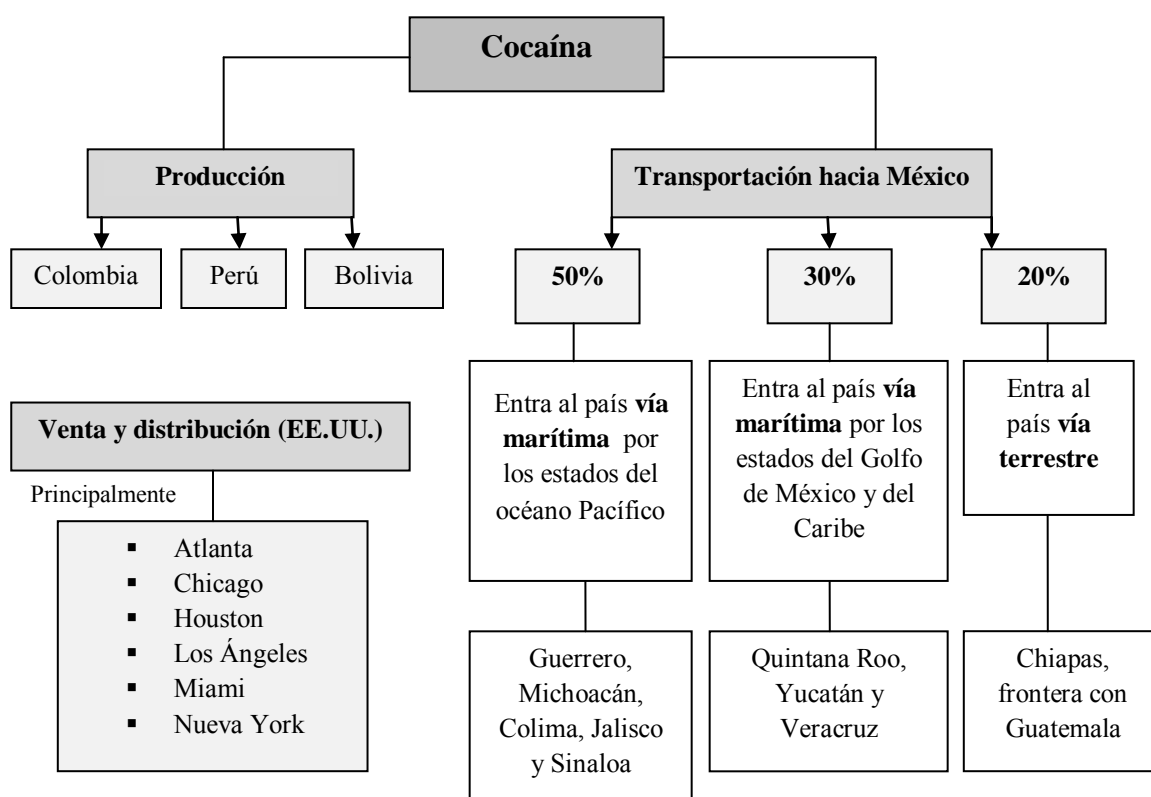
Cocaína

Producción

Colombia

Perú

Bolivia

Transportación hacia México

50%

30%

20%

Entra al país **vía marítima** por los estados del océano Pacífico

Entra al país **vía marítima** por los estados del Golfo de México y del Caribe

Entra al país **vía terrestre**

Guerrero, Michoacán, Colima, Jalisco y Sinaloa

Quintana Roo, Yucatán y Veracruz

Chiapas, frontera con Guatemala

Venta y distribución (EE.UU.)

Principalmente

- Atlanta
- Chicago
- Houston
- Los Ángeles
- Miami
- Nueva York